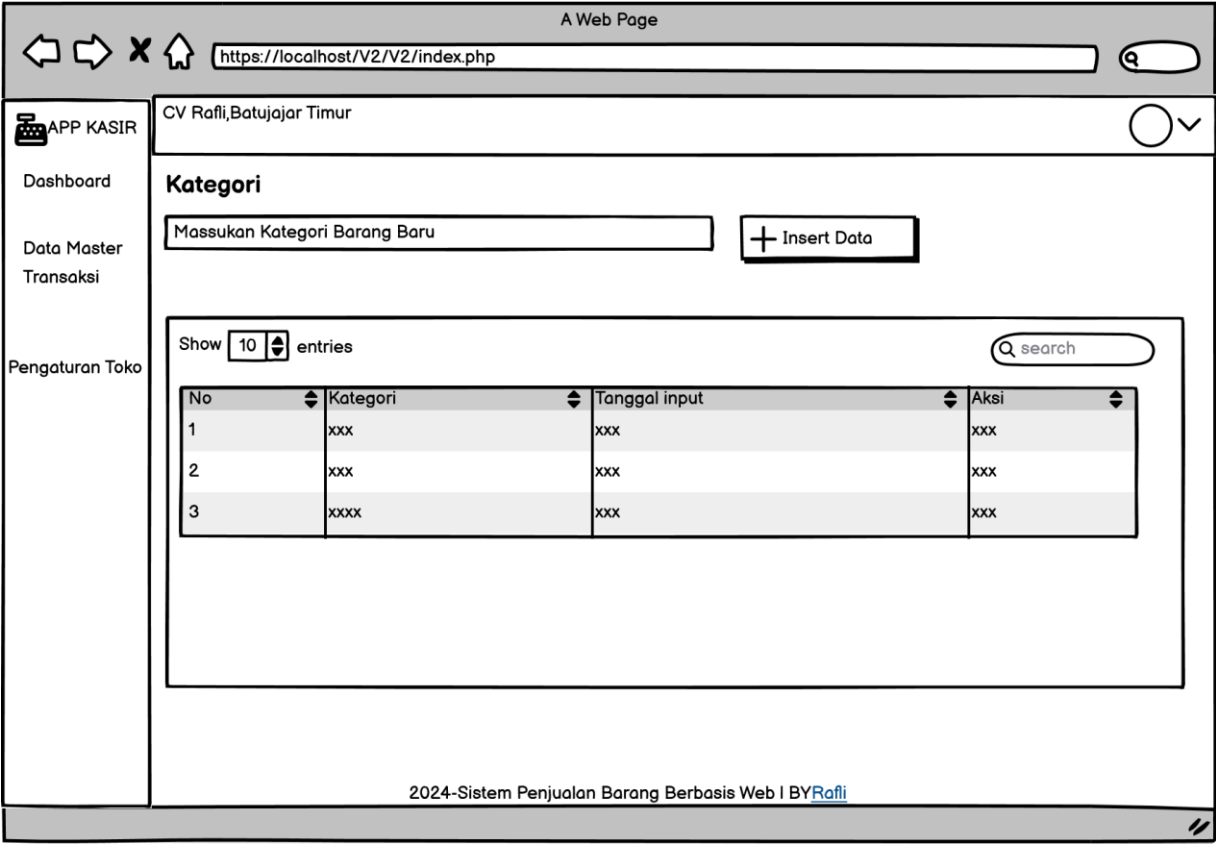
A Web Page

https://localhost/V2/V2/index.php

APP KASIR

Dashboard

Data Master

Transaksi

Pengaturan Toko

CV Rafli,Batujajar Timur

Kategori

Massukan Kategori Barang Baru

Insert Data

Show 10 entries

search

| No | Kategori | Tanggal input | Aksi |
|---|---|---|---|
| 1 | xxx | xxx | xxx |
| 2 | xxx | xxx | xxx |
| 3 | xxxx | xxx | xxx |

2024-Sistem Penjualan Barang Berbasis Web I BYRafli